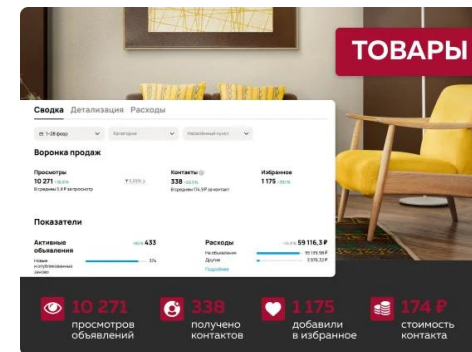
ТОВАРЫ

Сводка Детализация Расходы

1–28 февр Категория Населённый пункт

Воронка продаж

Просмотры
10 271
В среднем 3,4 ₽ за просмотр

Контакты
338
В среднем 174,9 ₽ за контакт

Избранное
1 175

Показатели

Активные объявления 433
Новые и опубликованные заново

Расходы 59 116,3 ₽
На объявления
Другие
Подробнее

10 271 просмотров объявлений

338 получено контактов

1 175 добавили в избранное

174 ₽ стоимость контакта